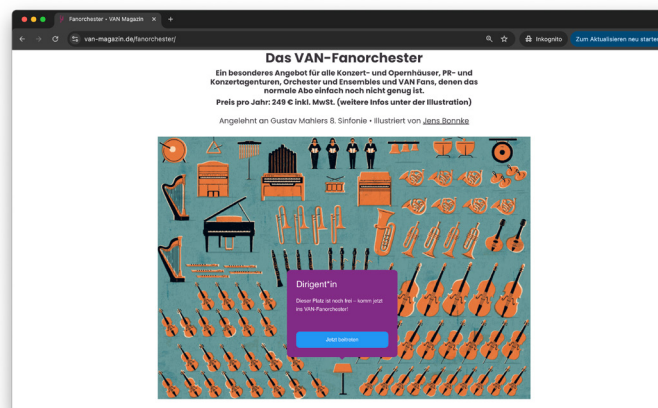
Fanorchester – VAN Magazin
van-magazin.de/fanorchester/
Inkognito
Zum Aktualisieren neu starten

Das VAN-Fanorchester

Ein besonderes Angebot für alle Konzert- und Opernhäuser, PR- und Konzertagenturen, Orchester und Ensembles und VAN Fans, denen das normale Abo einfach noch nicht genug ist.

Preis pro Jahr: 249 € inkl. MwSt. (weitere Infos unter der Illustration)

Angelehnt an Gustav Mahlers 8. Sinfonie • illustriert von Jens Bonnke

Dirigent*in

Dieser Platz ist noch frei – komm jetzt ins VAN-Fanorchester!

Jetzt beitreten